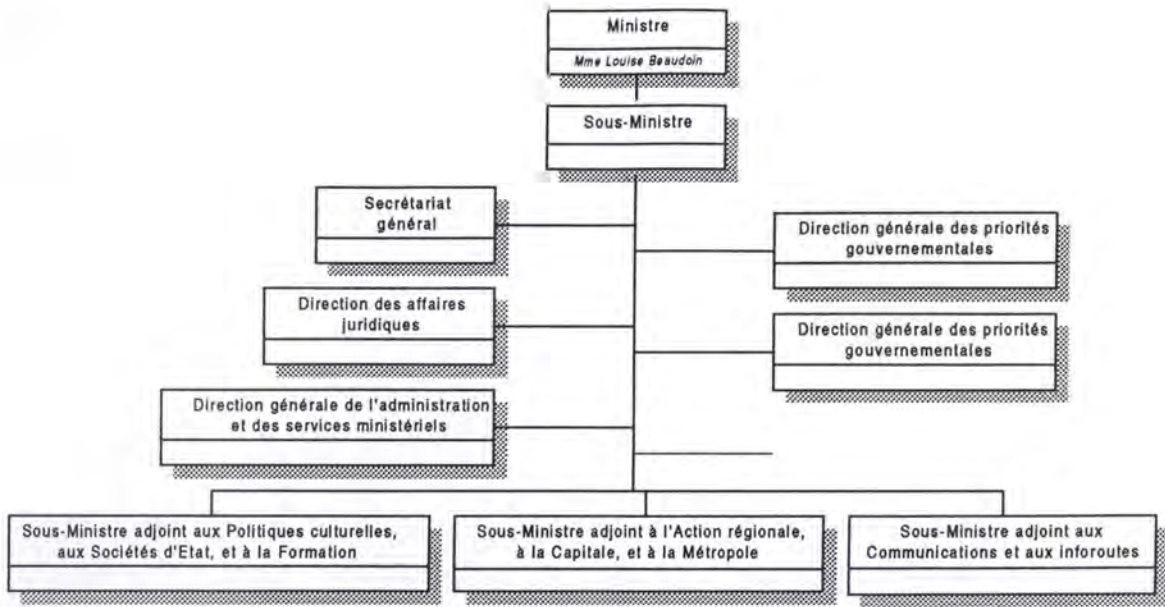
Ministre

Mme Louise Beaudoin

Sous-Ministre

Secrétariat général

Direction des affaires juridiques

Direction générale de l'administration et des services ministériels

Direction générale des priorités gouvernementales

Direction générale des priorités gouvernementales

Sous-Ministre adjoint aux Politiques culturelles, aux Sociétés d'Etat, et à la Formation

Sous-Ministre adjoint à l'Action régionale, à la Capitale, et à la Métropole

Sous-Ministre adjoint aux Communications et aux inforoutes